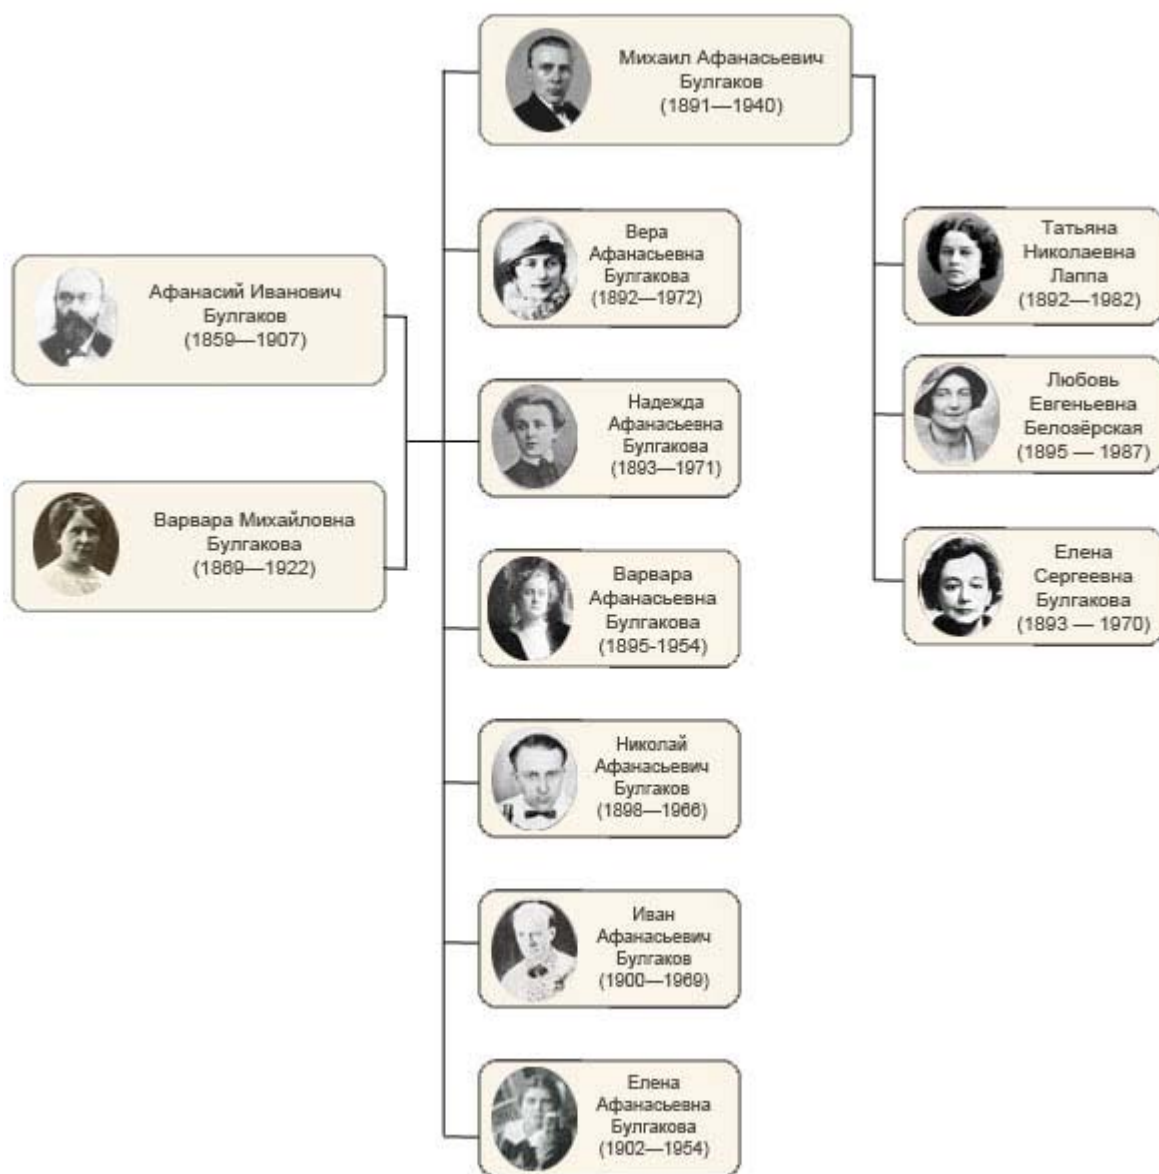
Михаил Афанасьевич Булгаков (1891—1940)

Афанасий Иванович Булгаков (1859—1907)

Варвара Михайловна Булгакова (1869—1922)

Вера Афанасьевна Булгакова (1892—1972)

Надежда Афанасьевна Булгакова (1893—1971)

Варвара Афанасьевна Булгакова (1895-1954)

Николай Афанасьевич Булгаков (1898—1966)

Иван Афанасьевич Булгаков (1900—1969)

Елена Афанасьевна Булгакова (1902—1954)

Татьяна Николаевна Лаппа (1892—1982)

Любовь Евгеньевна Белозёрская (1895 — 1987)

Елена Сергеевна Булгакова (1893 — 1970)